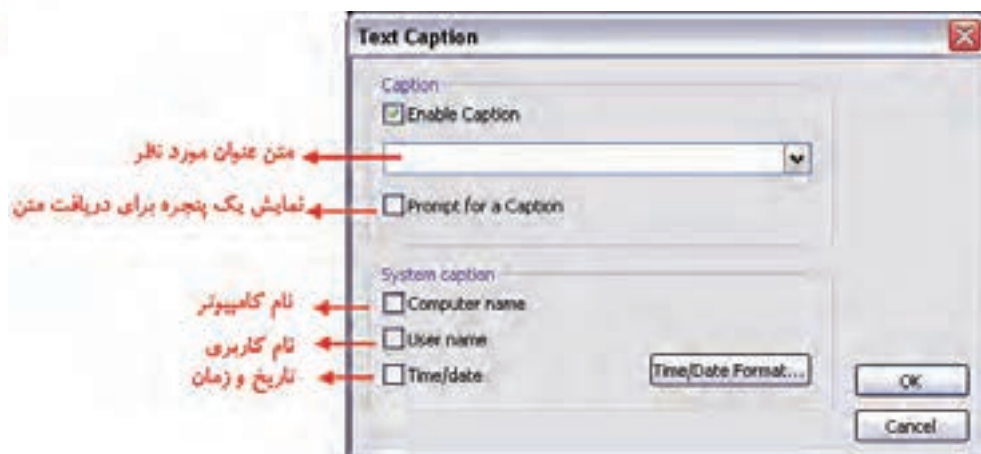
Text Caption

Caption

Enable Caption

متن عنوان مورد نظر

نمایش یک پنجره برای دریافت متن

Prompt for a Caption

System caption

نام کامپیوتر

Computer name

نام کاربری

User name

تاریخ و زمان

Time/date

Time/Date Format...

OK

Cancel